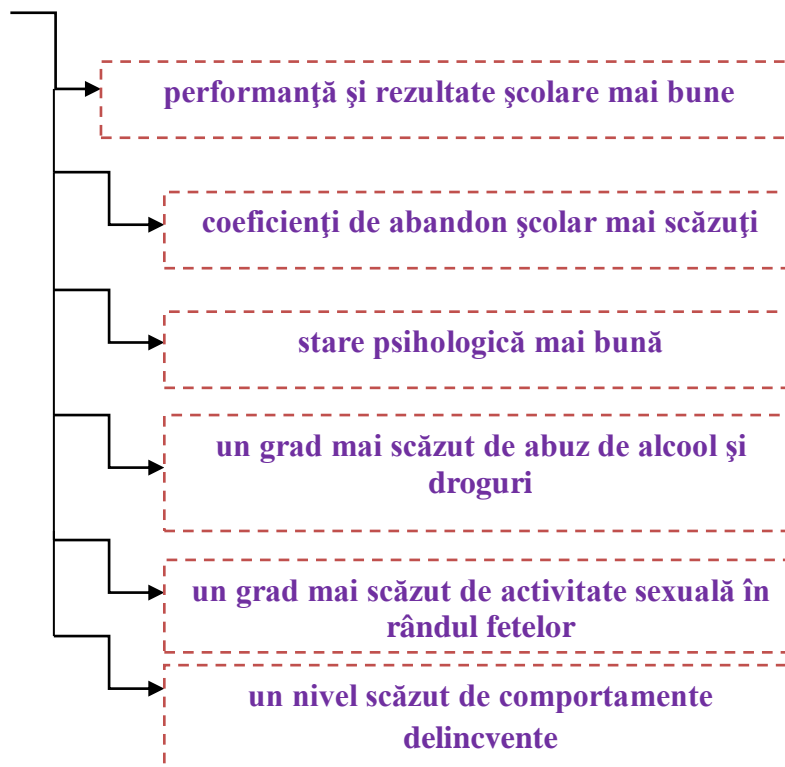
performanţă şi rezultate şcolare mai bune

coeficienţi de abandon şcolar mai scăzuţi

stare psihologică mai bună

un grad mai scăzut de abuz de alcool şi droguri

un grad mai scăzut de activitate sexuală în rândul fetelor

un nivel scăzut de comportamente delincvente